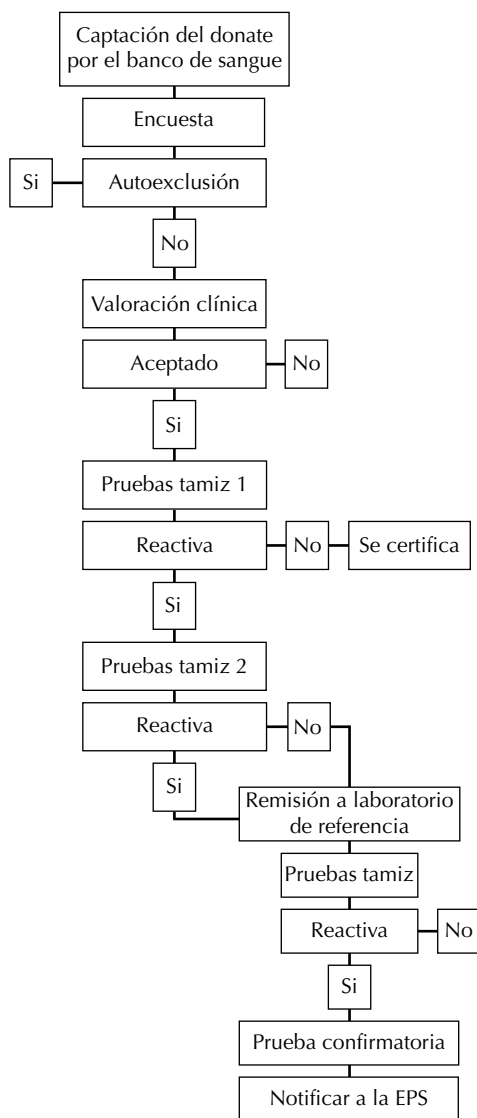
Captación del donate por el banco de sangue

Encuesta

Si

Autoexclusión

No

Valoración clínica

Aceptado

No

Si

Pruebas tamiz 1

Reactiva

No

Se certifica

Si

Pruebas tamiz 2

Reactiva

No

Si

Remisión a laboratorio de referencia

Pruebas tamiz

Reactiva

No

Si

Prueba confirmatoria

Notificar a la EPS